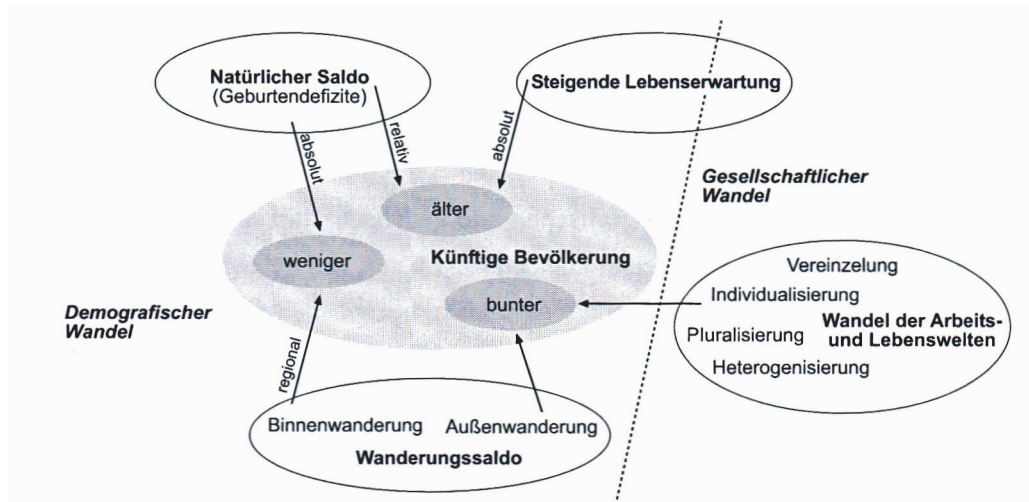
Natürlicher Saldo
(Geburtendefizite)

Steigende Lebenserwartung

absolut

relativ

absolut

Gesellschaftlicher Wandel

älter

weniger

Künftige Bevölkerung

bunter

Vereinzelung

Individualisierung

Pluralisierung

Wandel der Arbeits- und Lebenswelten

Heterogenisierung

Demografischer Wandel

regional

Binnenwanderung

Außenwanderung

Wanderungssaldo